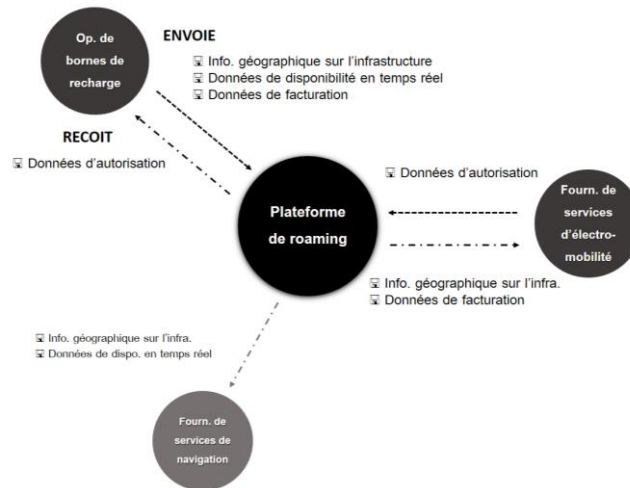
Op. de bornes de recharge

ENVOIE
☒ Info. géographique sur l'infrastructure
☒ Données de disponibilité en temps réel
☒ Données de facturation

RECOIT
☒ Données d'autorisation

Plateforme de roaming

☒ Données d'autorisation

Fourn. de services d'électro-mobilité

☒ Info. géographique sur l'infra.
☒ Données de facturation

☒ Info. géographique sur l'infra.
☒ Données de dispo. en temps réel

Fourn. de services de navigation